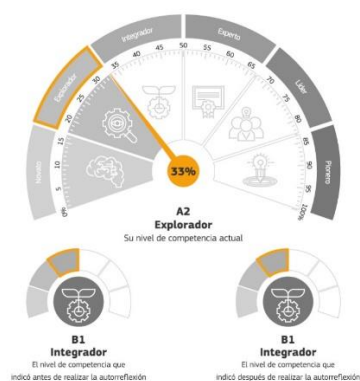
Novato
Explorador
Integrador
Experto
Líder
Pionero
0%
10
15
20
25
30
35
40
45
50
55
60
65
70
75
80
90
95
100%
33%
A2
Explorador
Su nivel de competencia actual

B1
Integrador
El nivel de competencia que indicó antes de realizar la autorreflexión

B1
Integrador
El nivel de competencia que indicó después de realizar la autorreflexión